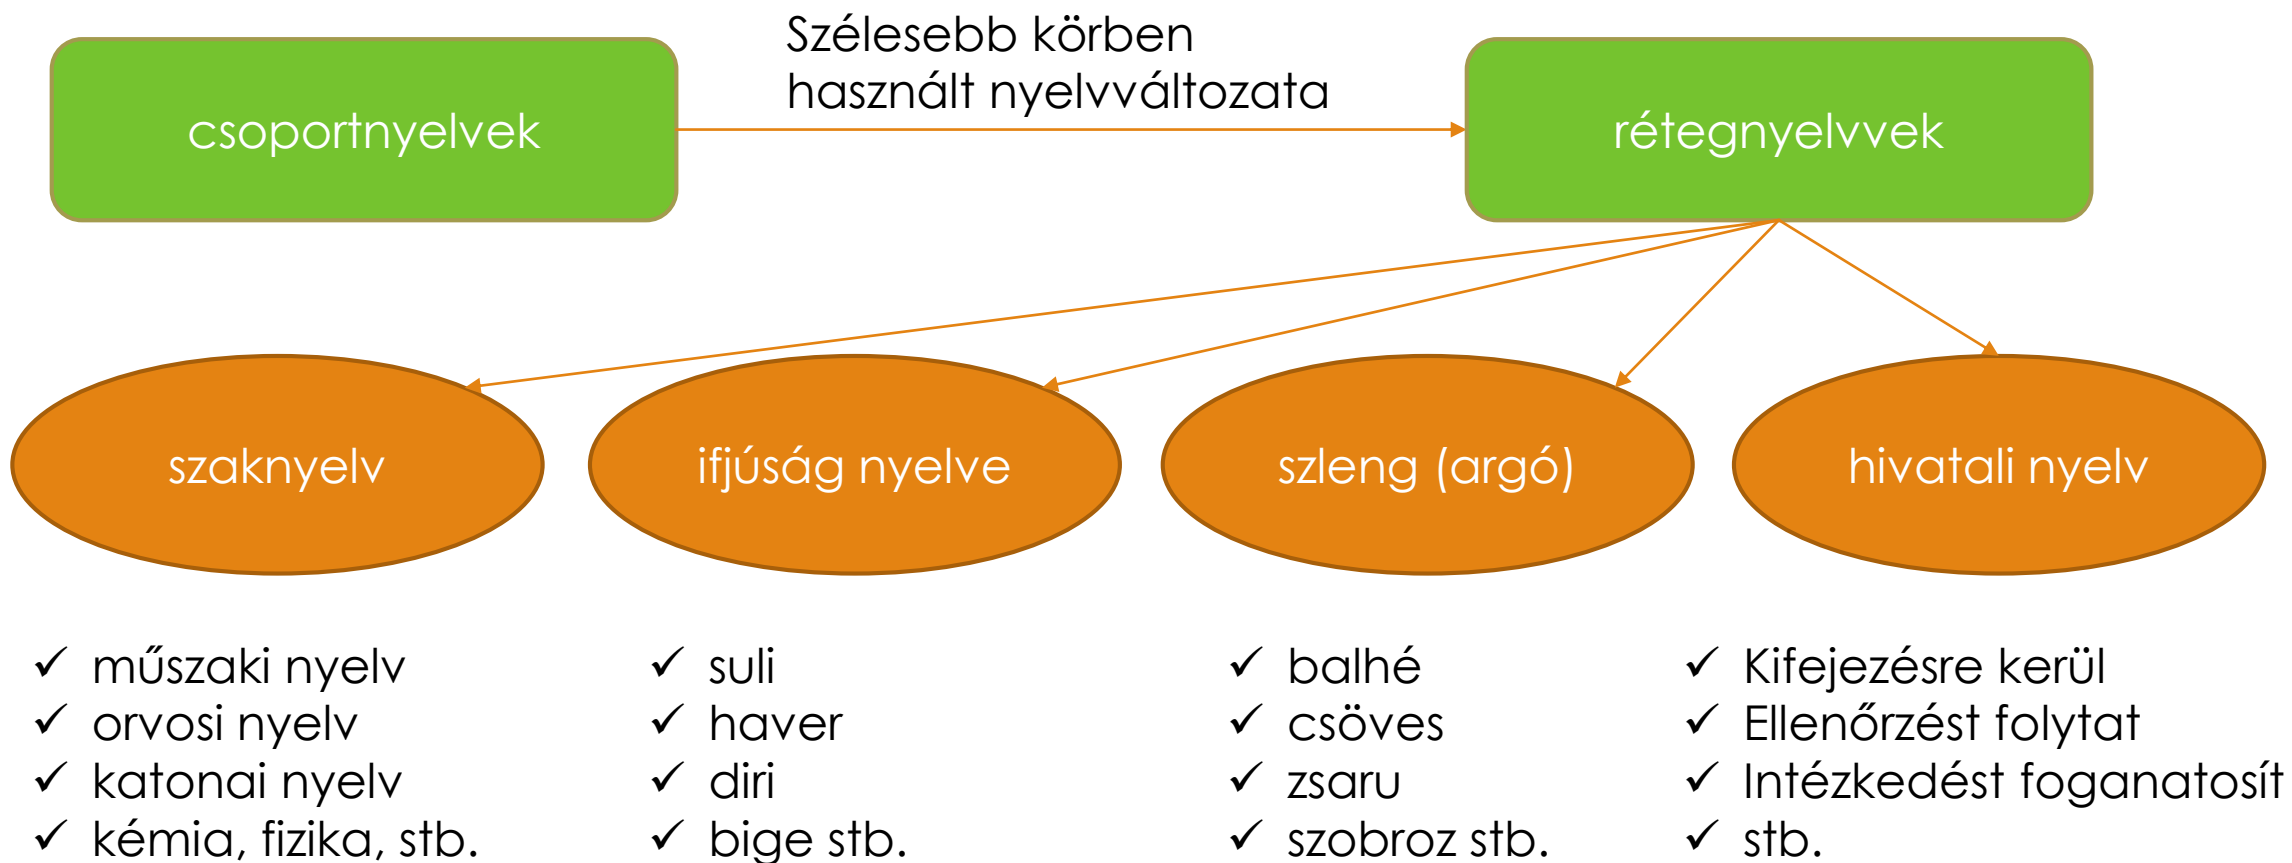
csoportnyelvek

Szélesebb körben használt nyelvváltozata

rétegnyelvvek

szaknyelv

ifjúság nyelve

szleng (argó)

hivatali nyelv

✓ műszaki nyelv
✓ orvosi nyelv
✓ katonai nyelv
✓ kémia, fizika, stb.

✓ suli
✓ haver
✓ diri
✓ bige stb.

✓ balhé
✓ csöves
✓ zsaru
✓ szobroz stb.

✓ Kifejezésre kerül
✓ Ellenőrzést folytat
✓ Intézkedést foganatosít
✓ stb.